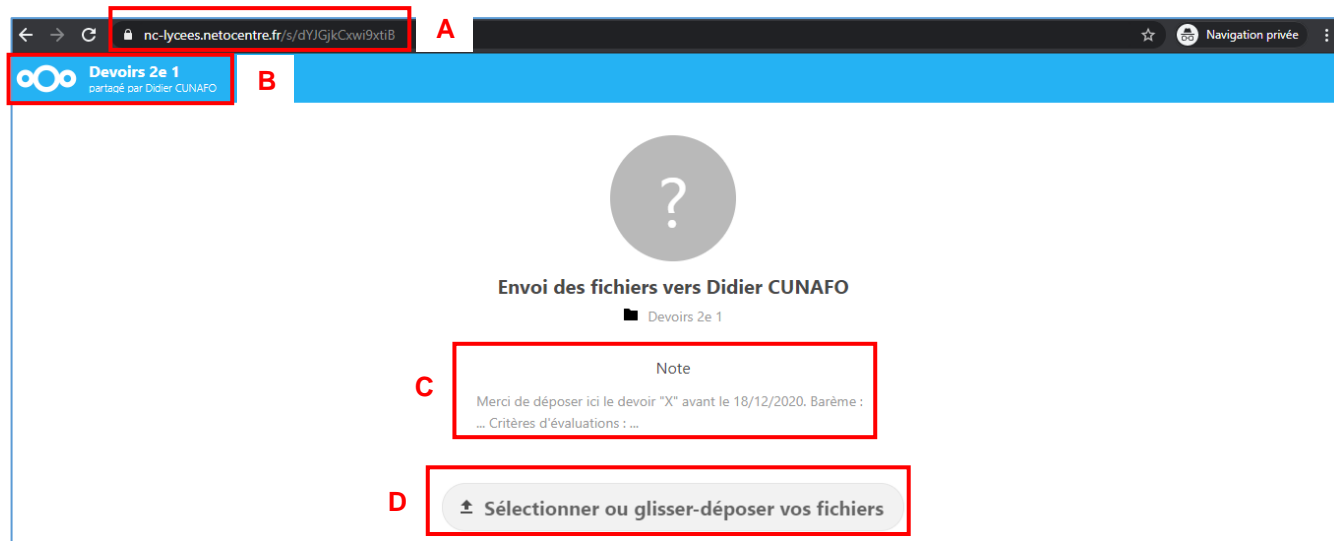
nc-lycees.netocentre.fr/s/dYJGjkCxwi9xtiB

A

Navigation privée

Devoirs 2e 1
partagé par Didier CUNAFO

B

?

Envoi des fichiers vers Didier CUNAFO

Devoirs 2e 1

C

Note

Merci de déposer ici le devoir "X" avant le 18/12/2020. Barème : ... Critères d'évaluations : ...

D

Sélectionner ou glisser-déposer vos fichiers